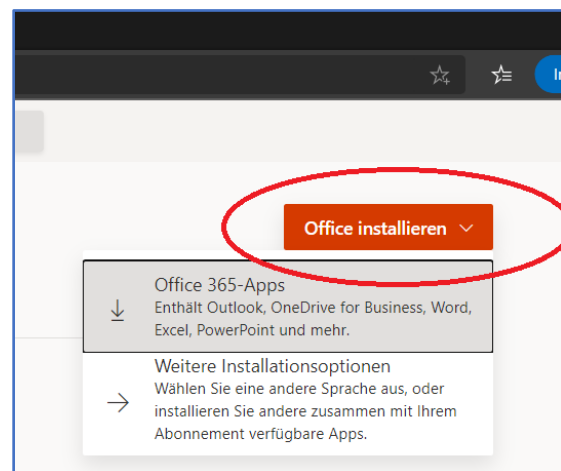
Office installieren

Office 365-Apps
Enthält Outlook, OneDrive for Business, Word, Excel, PowerPoint und mehr.

Weitere Installationsoptionen
Wählen Sie eine andere Sprache aus, oder installieren Sie andere zusammen mit Ihrem Abonnement verfügbare Apps.